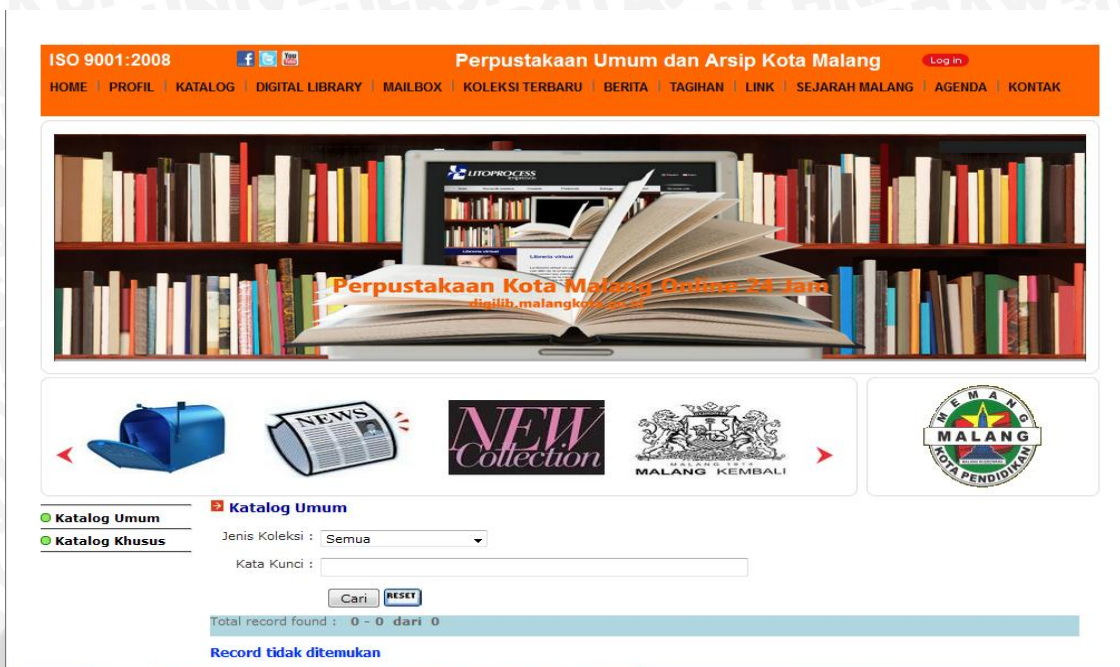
ISO 9001:2008

Perpustakaan Umum dan Arsip Kota Malang

Log in

HOME | PROFIL | KATALOG | DIGITAL LIBRARY | MAILBOX | KOLEKSI TERBARU | BERITA | TAGIHAN | LINK | SEJARAH MALANG | AGENDA | KONTAK

LITOPROCESS

Libreria virtual

Perpustakaan Kota Malang Online 24 Jam
digilib.malangkota.go.id

NEWS

NEW Collection

MALANG 1914
MALANG KEMBALI

MEMANG
MALANG
KOTA PENDIDIKAN

Katalog Umum
Katalog Khusus

Katalog Umum

Jenis Koleksi : Semua

Kata Kunci :

Cari RESET

Total record found : 0 - 0 dari 0

Record tidak ditemukan